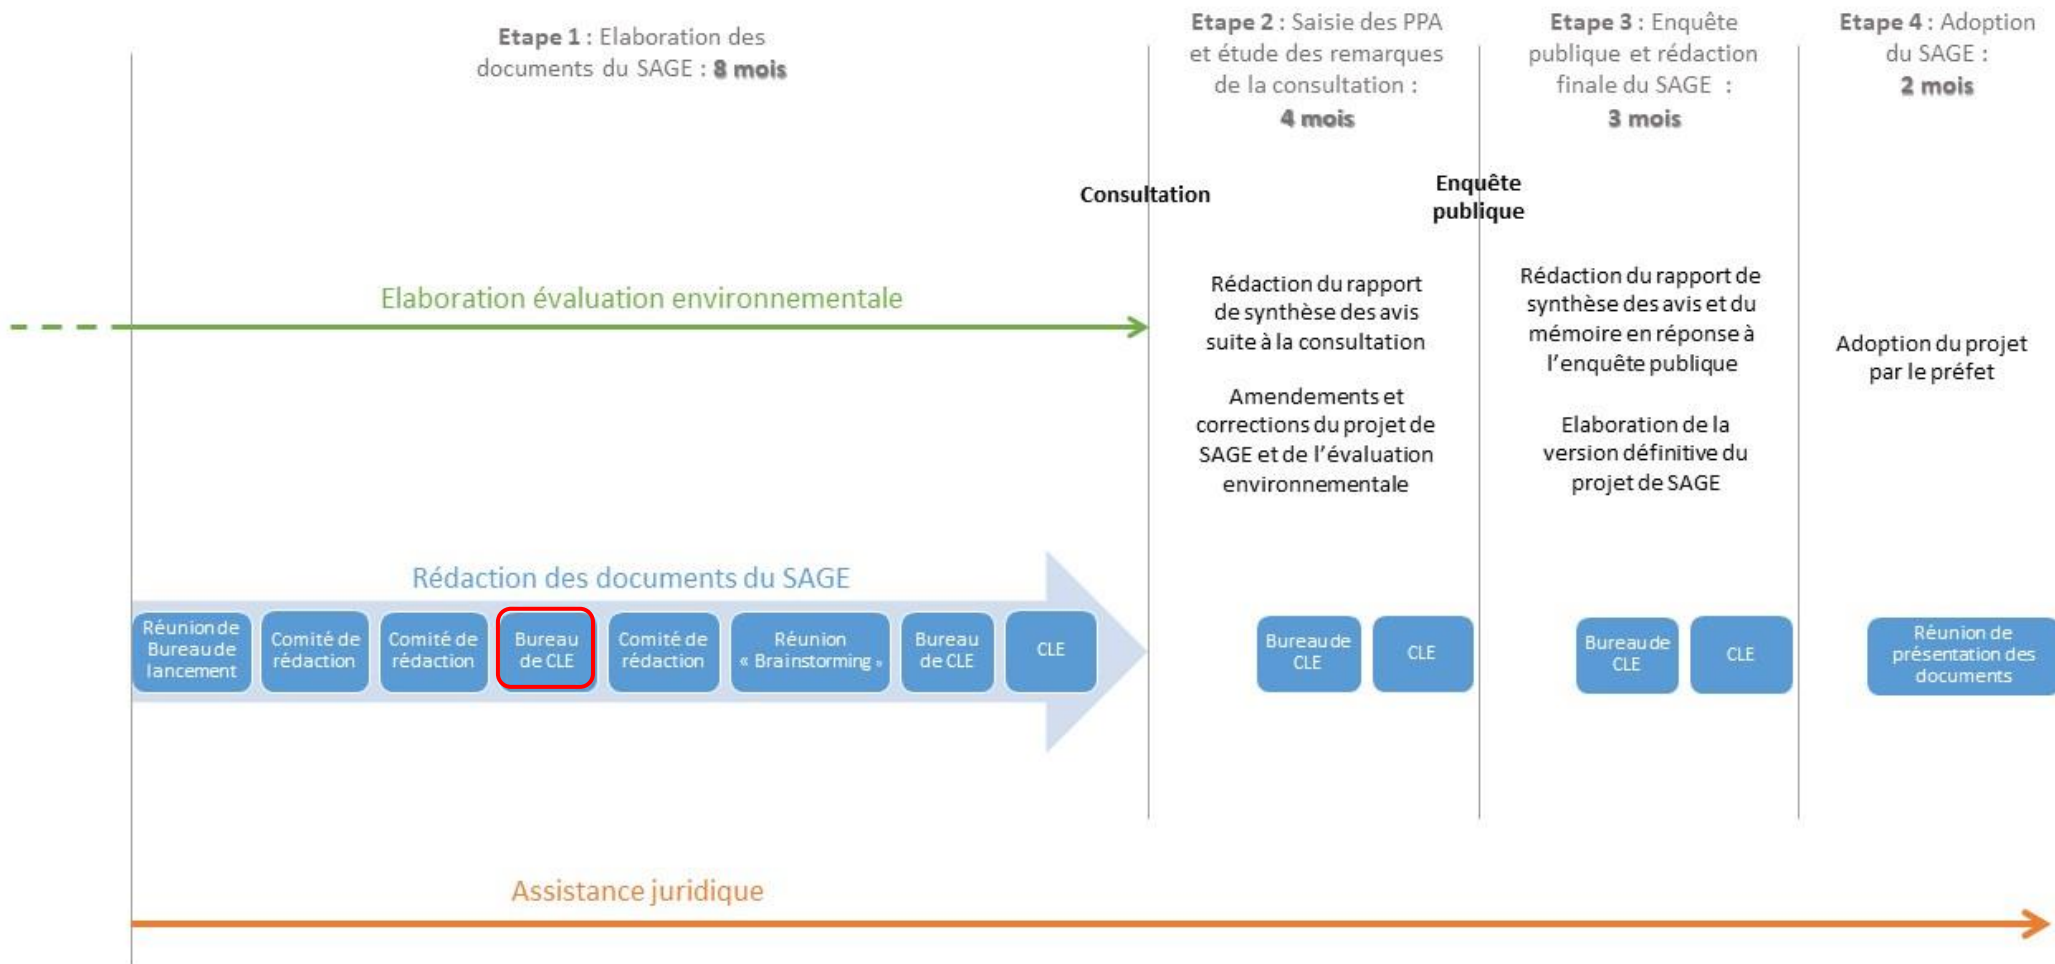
Etape 1 : Elaboration des documents du SAGE : 8 mois

Etape 2 : Saisie des PPA et étude des remarques de la consultation : 4 mois

Etape 3 : Enquête publique et rédaction finale du SAGE : 3 mois

Etape 4 : Adoption du SAGE : 2 mois

Consultation

Enquête publique

Elaboration évaluation environnementale

Rédaction du rapport de synthèse des avis suite à la consultation

Amendements et corrections du projet de SAGE et de l'évaluation environnementale

Rédaction du rapport de synthèse des avis et du mémoire en réponse à l'enquête publique

Elaboration de la version définitive du projet de SAGE

Adoption du projet par le préfet

Rédaction des documents du SAGE

Réunion de Bureau de lancement

Comité de rédaction

Comité de rédaction

Bureau de CLE

Comité de rédaction

Réunion « Brainstorming »

Bureau de CLE

CLE

Bureau de CLE

CLE

Bureau de CLE

CLE

Réunion de présentation des documents

Assistance juridique